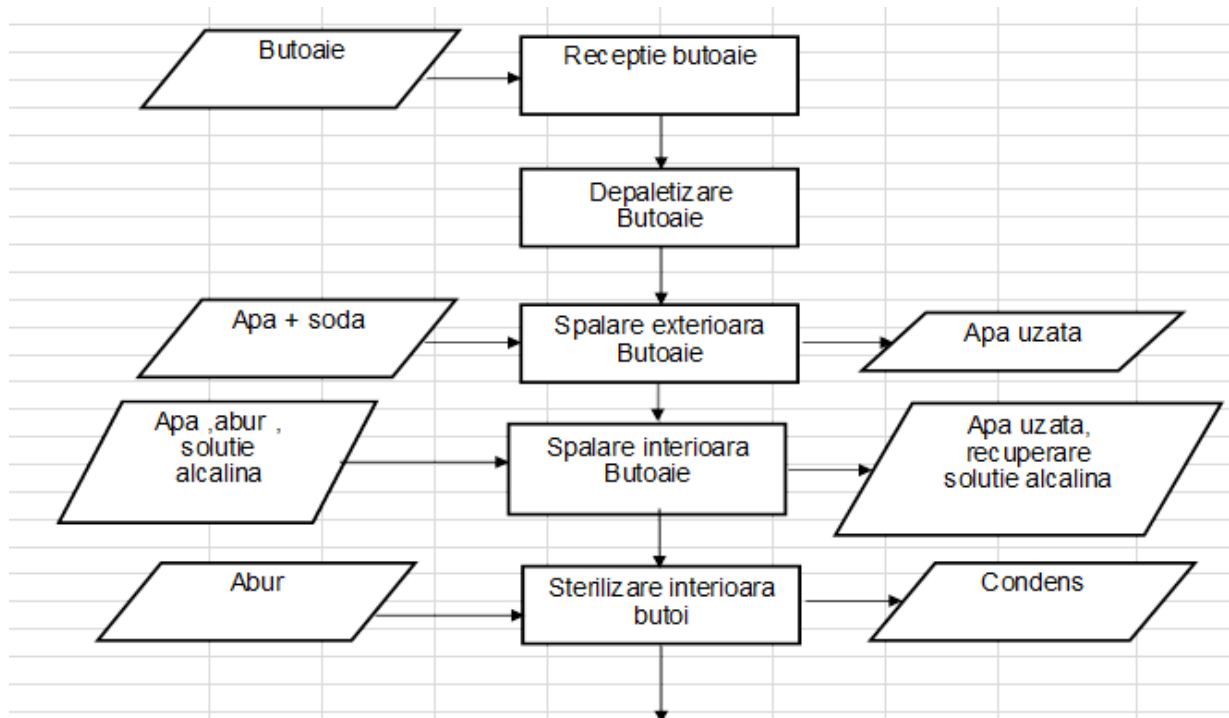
Butoaie

Receptie butoaie

Depaletizare Butoaie

Apa + soda

Spalare exterioara Butoaie

Apa uzata

Apa ,abur , solutie alcalina

Spalare interioara Butoaie

Apa uzata, recuperare solutie alcalina

Abur

Sterilizare interioara butoi

Condens